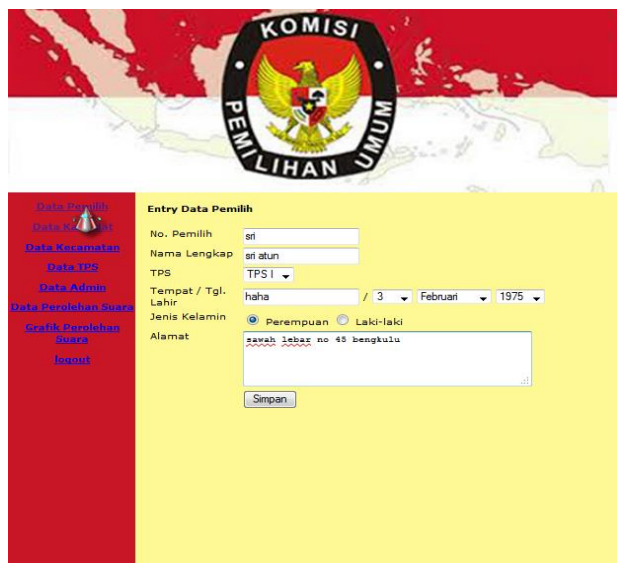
KOMISI PEMILIHAN UMUM

Data Pemilih
Data Ke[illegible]at
Data Kecamatan
Data TPS
Data Admin
Data Perolehan Suara
Grafik Perolehan Suara
logout

Entry Data Pemilih

| | |
|---|---|
| No. Pemilih | sri |
| Nama Lengkap | sri atun |
| TPS | TPS I |
| Tempat / Tgl. Lahir | haha / 3 Februari 1975 |
| Jenis Kelamin | Perempuan Laki-laki |
| Alamat | sawah lebar no 45 bengkulu |

Simpan